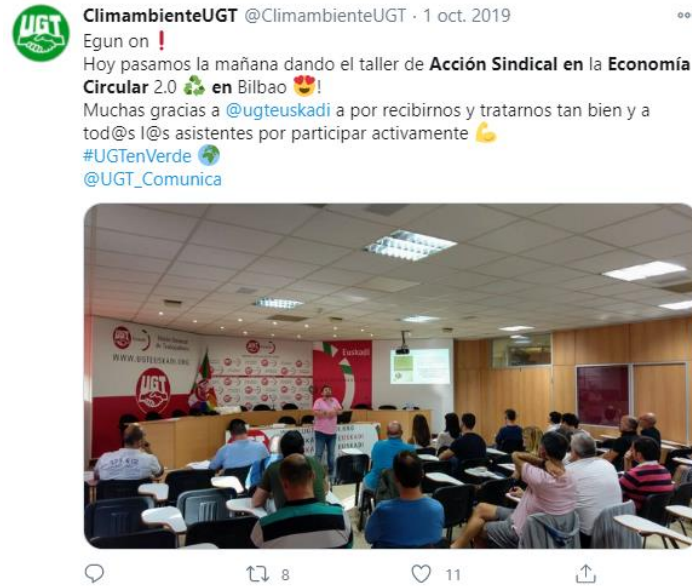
UGT

ClimambienteUGT @ClimambienteUGT · 1 oct. 2019

Egun on ❗
Hoy pasamos la mañana dando el taller de **Acción Sindical en** la **Economía Circular** 2.0 ♻️ **en** Bilbao 😍!
Muchas gracias a @ugteuskadi a por recibirnos y tratarnos tan bien y a tod@s l@s asistentes por participar activamente 💪
#UGTenVerde 🌍
@UGT_Comunica

UGT
WWW.UGTEUSKADI.ORG
UGT
UGT
Euskadi

8
11